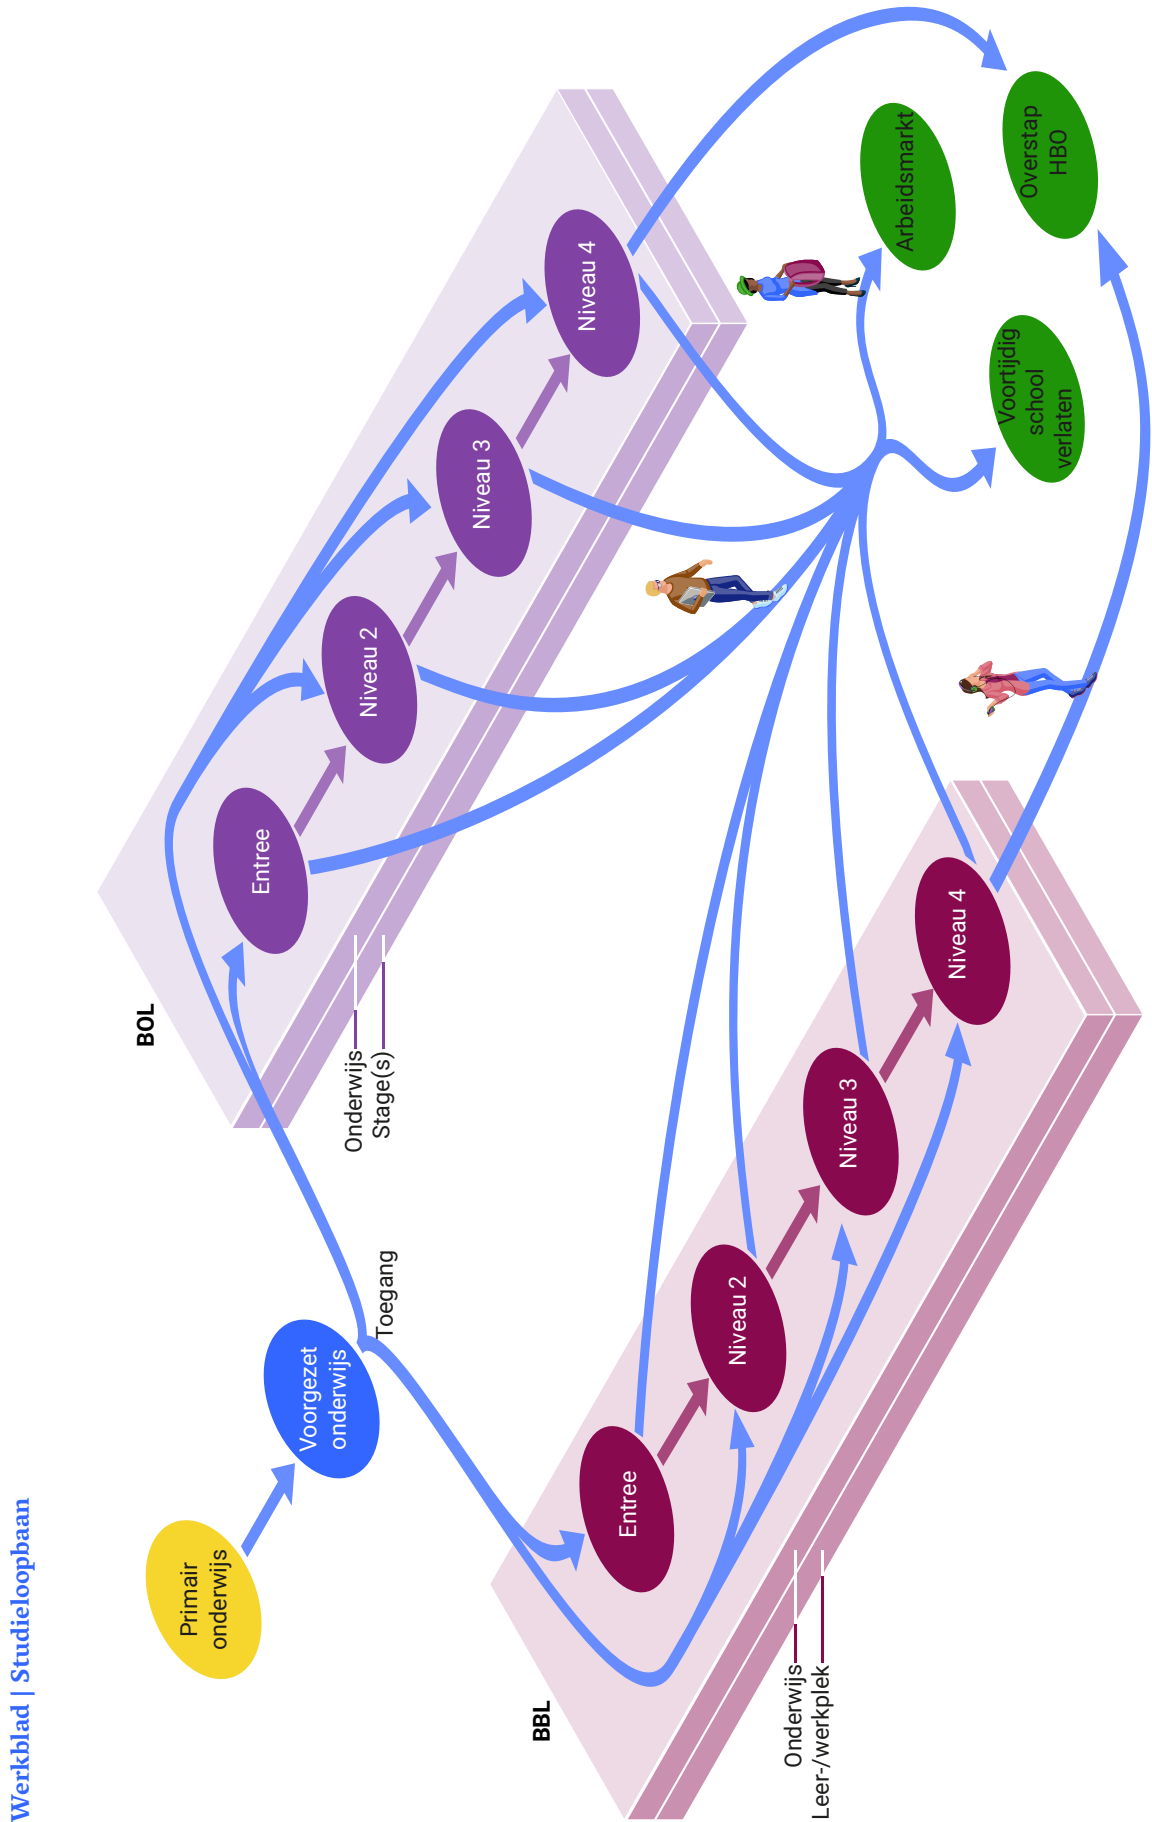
Werkblad | Studieloopbaan

Primair onderwijs

Voorgezet onderwijs

Toegang

BOL

Onderwijs
Stage(s)

Entree

Niveau 2

Niveau 3

Niveau 4

BBL

Onderwijs
Leer-/werkplek

Entree

Niveau 2

Niveau 3

Niveau 4

Arbeidsmarkt

Overstap HBO

Voortijdig school verlaten